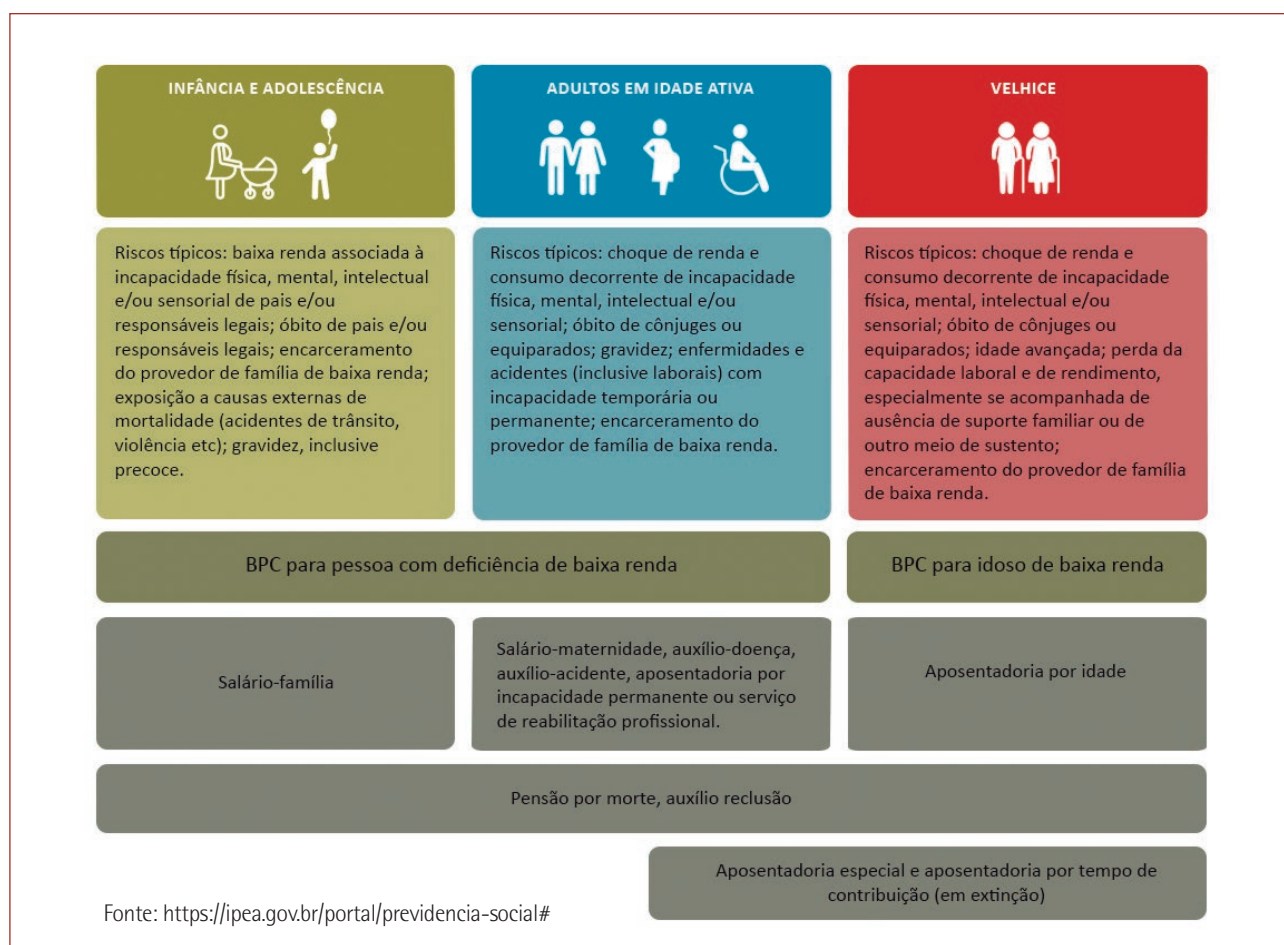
INFÂNCIA E ADOLESCÊNCIA

ADULTOS EM IDADE ATIVA

VELHICE

Riscos típicos: baixa renda associada à incapacidade física, mental, intelectual e/ou sensorial de pais e/ou responsáveis legais; óbito de pais e/ou responsáveis legais; encarceramento do provedor de família de baixa renda; exposição a causas externas de mortalidade (acidentes de trânsito, violência etc); gravidez, inclusive precoce.

Riscos típicos: choque de renda e consumo decorrente de incapacidade física, mental, intelectual e/ou sensorial; óbito de cônjuges ou equiparados; gravidez; enfermidades e acidentes (inclusive laborais) com incapacidade temporária ou permanente; encarceramento do provedor de família de baixa renda.

Riscos típicos: choque de renda e consumo decorrente de incapacidade física, mental, intelectual e/ou sensorial; óbito de cônjuges ou equiparados; idade avançada; perda da capacidade laboral e de rendimento, especialmente se acompanhada de ausência de suporte familiar ou de outro meio de sustento; encarceramento do provedor de família de baixa renda.

BPC para pessoa com deficiência de baixa renda

BPC para idoso de baixa renda

Salário-família

Salário-maternidade, auxílio-doença, auxílio-acidente, aposentadoria por incapacidade permanente ou serviço de reabilitação profissional.

Aposentadoria por idade

Pensão por morte, auxílio reclusão

Aposentadoria especial e aposentadoria por tempo de contribuição (em extinção)

Fonte: https://ipea.gov.br/portal/previdencia-social#